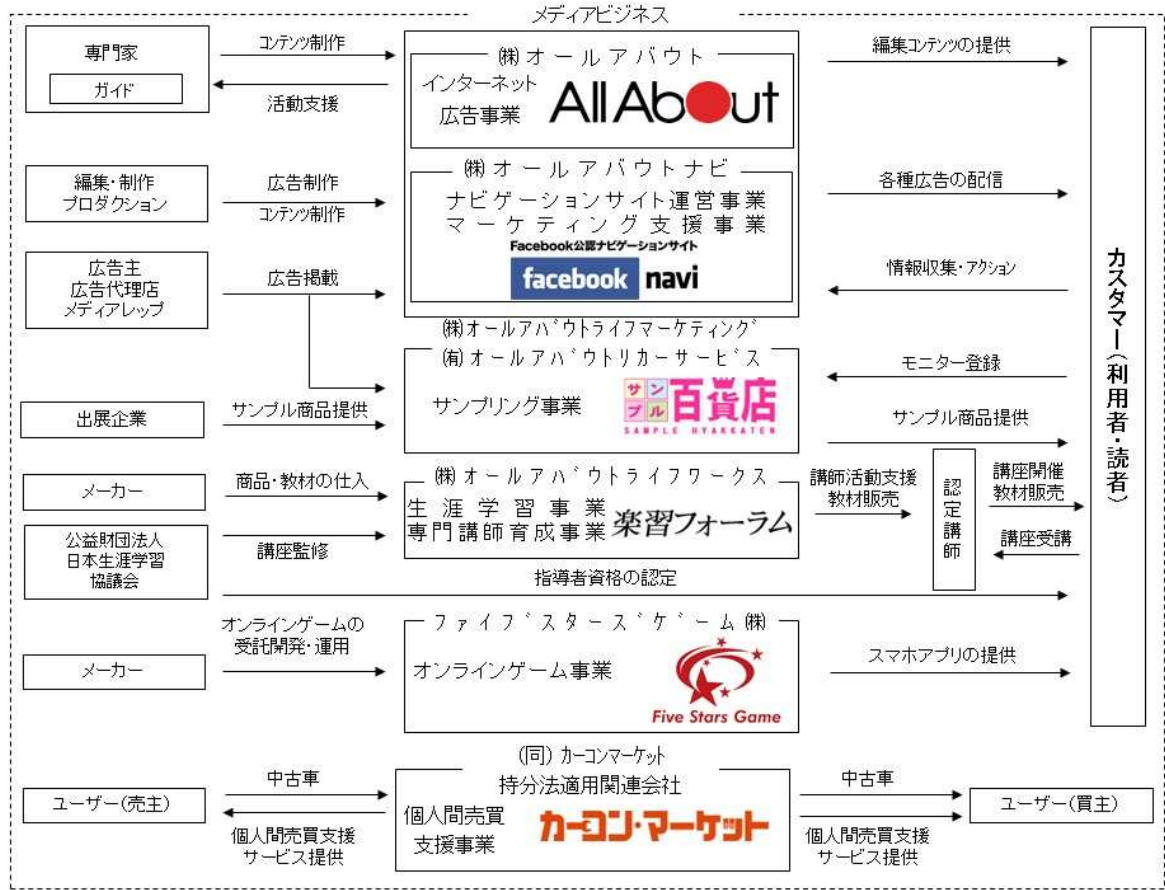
メディアビジネス

専門家
ガイド
コンテンツ制作
活動支援
㈱オールアバウト
インターネット広告事業
All About
編集コンテンツの提供

編集・制作プロダクション
広告制作
コンテンツ制作
㈱オールアバウトナビ
ナビゲーションサイト運営事業
マーケティング支援事業
Facebook公認ナビゲーションサイト
facebook navi
各種広告の配信

広告主
広告代理店
メディアレップ
広告掲載
情報収集・アクション

㈱オールアバウトライフマーケティング
㈲オールアバウトリカーサービス
サンプリング事業
サンプル百貨店
SAMPLE HYAKKATEN
モニター登録
出展企業
サンプル商品提供
サンプル商品提供

メーカー
商品・教材の仕入
㈱オールアバウトライフワークス
生涯学習事業
専門講師育成事業
楽習フォーラム
講師活動支援
教材販売
認定講師
講座開催
教材販売
講座受講
公益財団法人
日本生涯学習協議会
講座監修
指導者資格の認定

メーカー
オンラインゲームの受託開発・運用
ファイブスターズゲーム㈱
オンラインゲーム事業
Five Stars Game
スマホアプリの提供

カスタマー（利用者・読者）

(同) カーコンマーケット
持分法適用関連会社
個人間売買支援事業
カーコン・マーケット
ユーザー(売主)
中古車
個人間売買支援サービス提供
中古車
個人間売買支援サービス提供
ユーザー（買主）